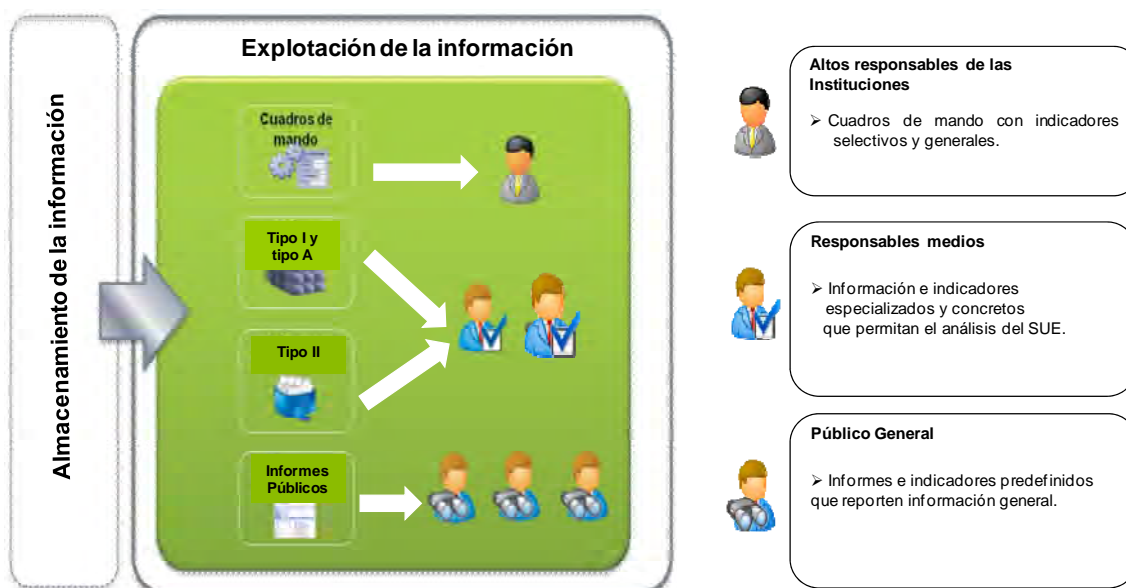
Almacenamiento de la información

Explotación de la información

Cuadros de mando

Tipo I y tipo A

Tipo II

Informes Públicos

Altos responsables de las Instituciones

➢ Cuadros de mando con indicadores selectivos y generales.

Responsables medios

➢ Información e indicadores especializados y concretos que permitan el análisis del SUE.

Público General

➢ Informes e indicadores predefinidos que reporten información general.